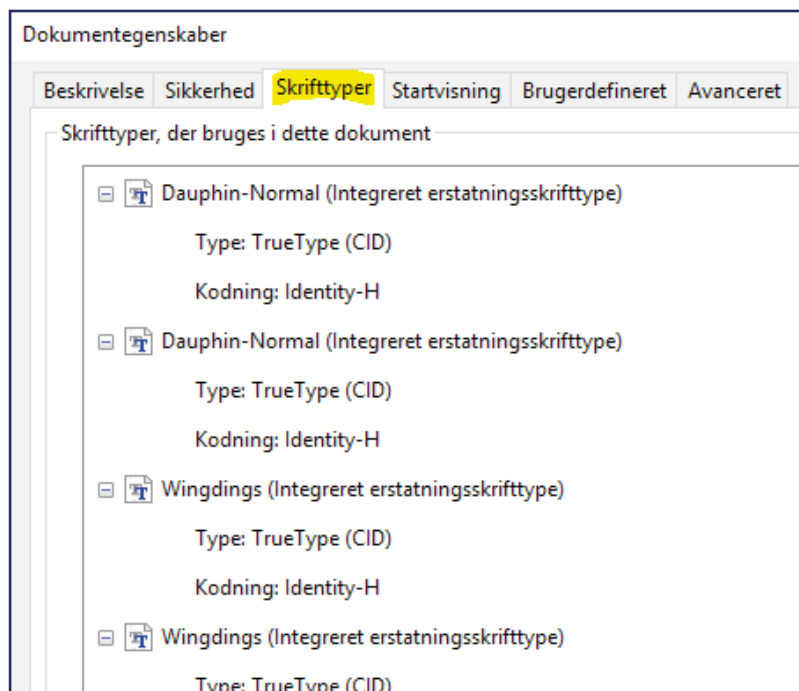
Dokumentegenskaber

Beskrivelse | Sikkerhed | Skrifttyper | Startvisning | Brugerdefineret | Avanceret

Skrifttyper, der bruges i dette dokument

Dauphin-Normal (Integreret erstatningsskrifttype)
Type: TrueType (CID)
Kodning: Identity-H

Dauphin-Normal (Integreret erstatningsskrifttype)
Type: TrueType (CID)
Kodning: Identity-H

Wingdings (Integreret erstatningsskrifttype)
Type: TrueType (CID)
Kodning: Identity-H

Wingdings (Integreret erstatningsskrifttype)
Type: TrueType (CID)